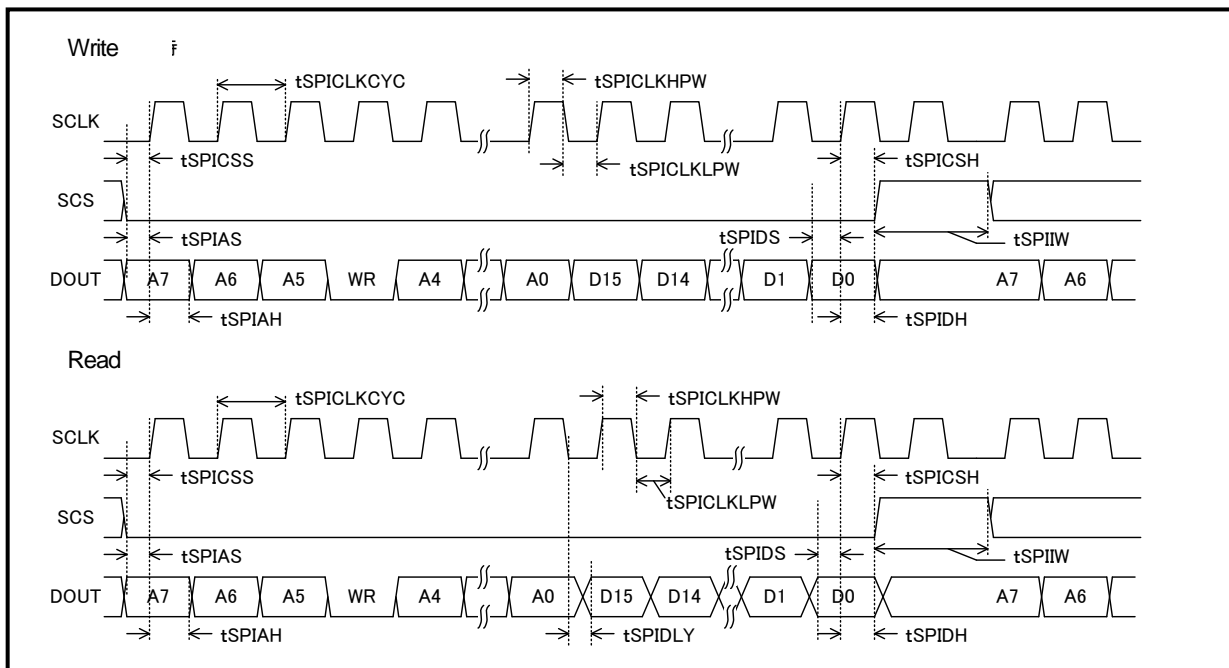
Write

tSPICLKCYC

tSPICLKHPW

SCLK

tSPICSS

tSPICLKLPW

tSPICSH

SCS

tSPIAS

tSPIDS

tSPIIW

DOUT

A7 A6 A5 WR A4 A0 D15 D14 D1 D0 A7 A6

tSPIAH

tSPIDH

Read

tSPICLKCYC

tSPICLKHPW

SCLK

tSPICSS

tSPICSH

tSPICLKLPW

SCS

tSPIAS

tSPIDS

tSPIIW

DOUT

A7 A6 A5 WR A4 A0 D15 D14 D1 D0 A7 A6

tSPIAH

tSPIDLY

tSPIDH